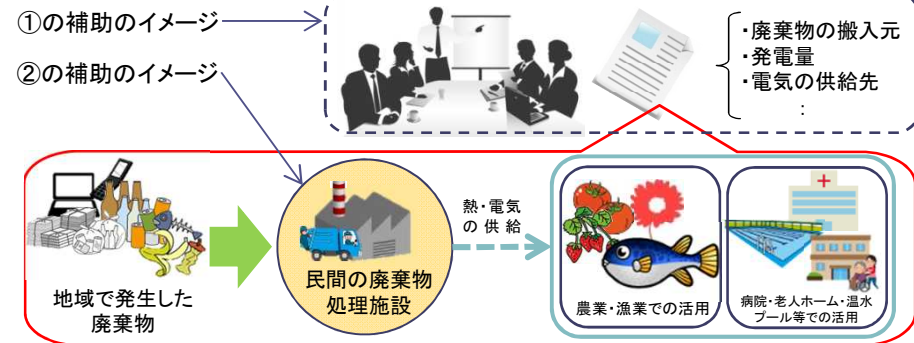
①の補助のイメージ

②の補助のイメージ

・廃棄物の搬入元
・発電量
・電気の供給先
：

地域で発生した廃棄物

民間の廃棄物処理施設

熱・電気の供給

農業・漁業での活用

病院・老人ホーム・温水プール等での活用